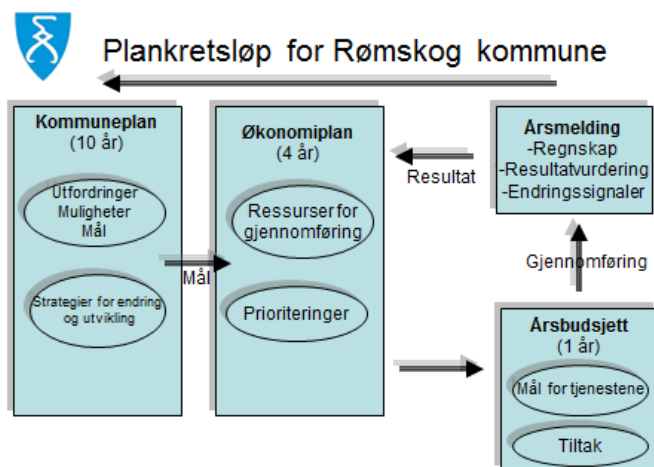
Plankretsløp for Rømskog kommune

Kommuneplan
(10 år)

Utfordringer
Muligheter
Mål

Strategier for endring og utvikling

Mål

Økonomiplan
(4 år)

Ressurser for gjennomføring

Prioriteringer

Resultat

Årsmelding
-Regnskap
-Resultatvurdering
-Endringssignaler

Gjennomføring

Årsbudsjett
(1 år)

Mål for tjenestene

Tiltak